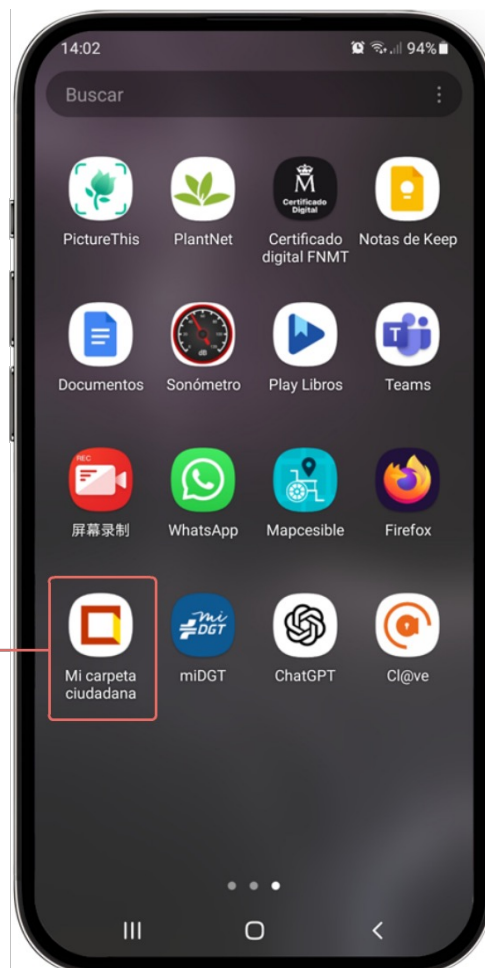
14:02
94%
Buscar
PictureThis
PlantNet
M
Certificado Digital
Certificado digital FNMT
Notas de Keep
Documentos
dB
Sonómetro
Play Libros
Teams
REC
屏幕录制
WhatsApp
Mapcesible
Firefox
Mi carpeta ciudadana
mi DGT
miDGT
ChatGPT
Cl@ve